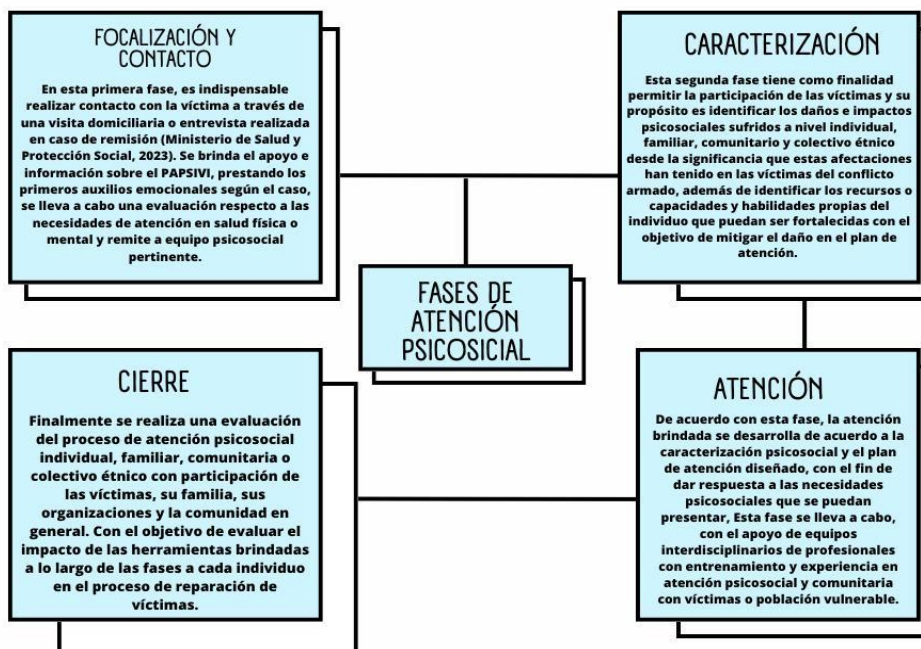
FOCALIZACIÓN Y CONTACTO

En esta primera fase, es indispensable realizar contacto con la víctima a través de una visita domiciliaria o entrevista realizada en caso de remisión (Ministerio de Salud y Protección Social, 2023). Se brinda el apoyo e información sobre el PAPSIVI, prestando los primeros auxilios emocionales según el caso, se lleva a cabo una evaluación respecto a las necesidades de atención en salud física o mental y remite a equipo psicosocial pertinente.

CARACTERIZACIÓN

Esta segunda fase tiene como finalidad permitir la participación de las víctimas y su propósito es identificar los daños e impactos psicosociales sufridos a nivel individual, familiar, comunitario y colectivo étnico desde la significancia que estas afectaciones han tenido en las víctimas del conflicto armado, además de identificar los recursos o capacidades y habilidades propias del individuo que puedan ser fortalecidas con el objetivo de mitigar el daño en el plan de atención.

FASES DE ATENCIÓN PSICOSOCIAL

CIERRE

Finalmente se realiza una evaluación del proceso de atención psicosocial individual, familiar, comunitaria o colectivo étnico con participación de las víctimas, su familia, sus organizaciones y la comunidad en general. Con el objetivo de evaluar el impacto de las herramientas brindadas a lo largo de las fases a cada individuo en el proceso de reparación de víctimas.

ATENCIÓN

De acuerdo con esta fase, la atención brindada se desarrolla de acuerdo a la caracterización psicosocial y el plan de atención diseñado, con el fin de dar respuesta a las necesidades psicosociales que se puedan presentar, Esta fase se lleva a cabo, con el apoyo de equipos interdisciplinarios de profesionales con entrenamiento y experiencia en atención psicosocial y comunitaria con víctimas o población vulnerable.